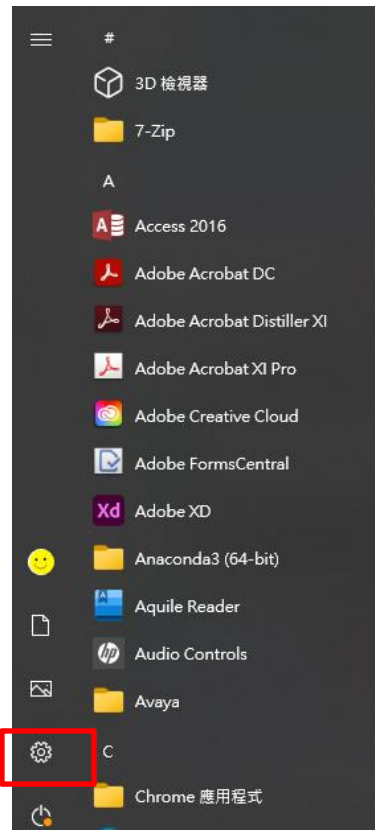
#

3D 檢視器

7-Zip

A

Access 2016

Adobe Acrobat DC

Adobe Acrobat Distiller XI

Adobe Acrobat XI Pro

Adobe Creative Cloud

Adobe FormsCentral

Xd Adobe XD

Anaconda3 (64-bit)

Aquile Reader

Audio Controls

Avaya

C

Chrome 應用程式